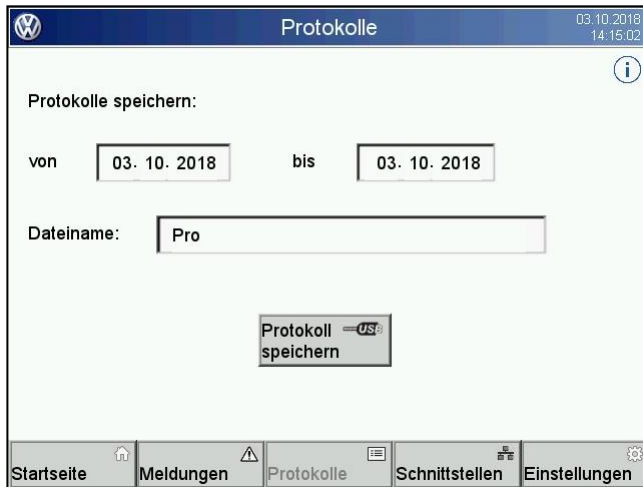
Protokolle

03.10.2018
14:15:02

Protokolle speichern:

von 03. 10. 2018 bis 03. 10. 2018

Dateiname: Pro

Protokoll speichern USB

Startseite | Meldungen | Protokolle | Schnittstellen | Einstellungen